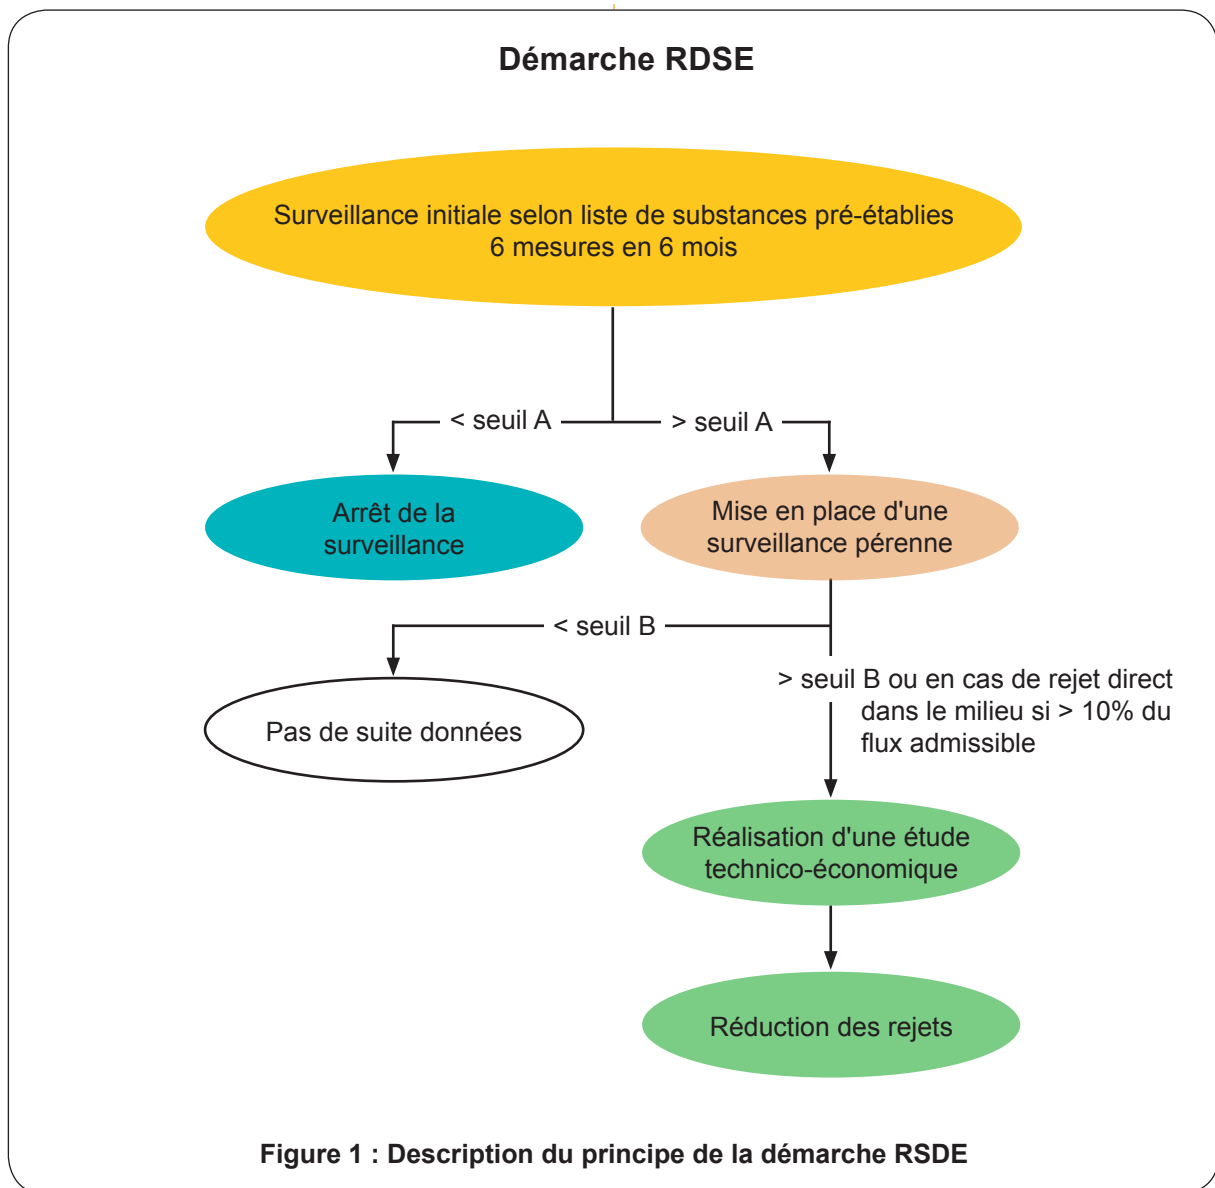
Démarche RDSE

Surveillance initiale selon liste de substances pré-établies
6 mesures en 6 mois

< seuil A

> seuil A

Arrêt de la surveillance

Mise en place d'une surveillance pérenne

< seuil B

> seuil B ou en cas de rejet direct dans le milieu si > 10% du flux admissible

Pas de suite données

Réalisation d'une étude technico-économique

Réduction des rejets

Figure 1 : Description du principe de la démarche RSDE